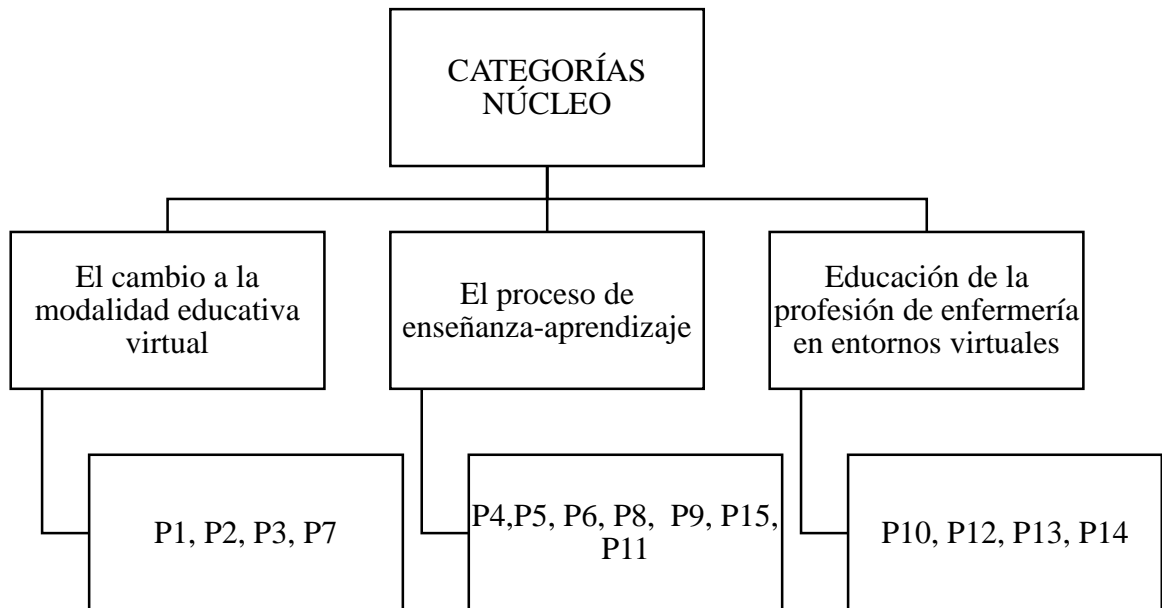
CATEGORÍAS NÚCLEO

El cambio a la modalidad educativa virtual

El proceso de enseñanza-aprendizaje

Educación de la profesión de enfermería en entornos virtuales

P1, P2, P3, P7

P4,P5, P6, P8, P9, P15, P11

P10, P12, P13, P14